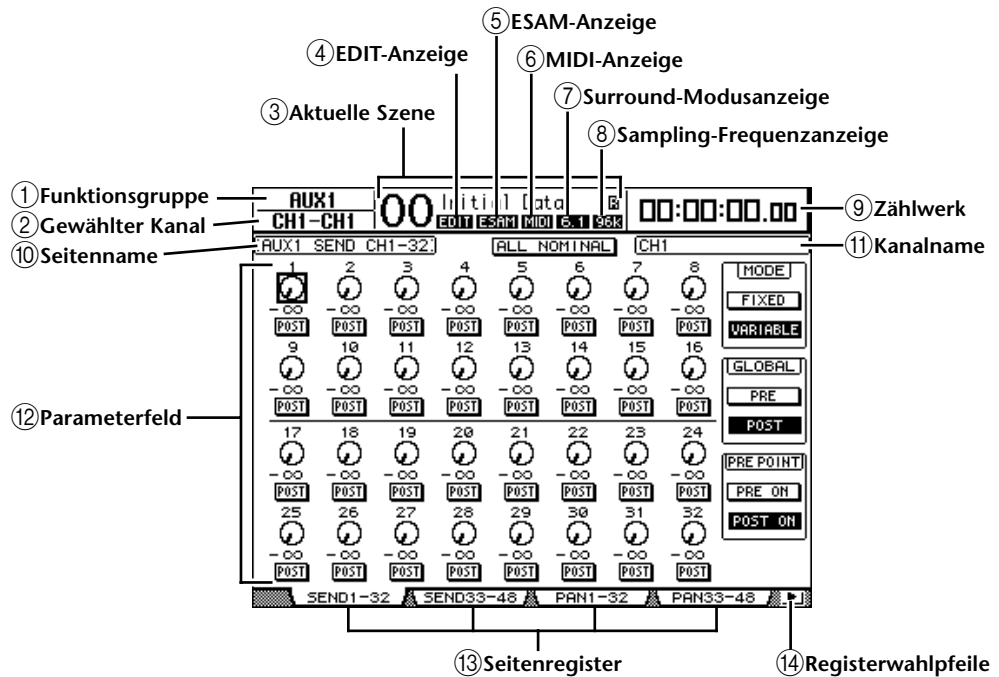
⑤ESAM-Anzeige
④EDIT-Anzeige
⑥MIDI-Anzeige
⑦Surround-Modusanzeige
③Aktuelle Szene
⑧Sampling-Frequenzanzeige
①Funktionsgruppe
②Gewählter Kanal
⑨Zählwerk
⑩Seitenname
⑪Kanalname
⑫Parameterfeld
⑬Seitenregister
⑭Registerwahlpfeile

AUX1
CH1-CH1
00 Initial Data
EDIT ESAM MIDI 6.1 96k
R
00:00:00.00
AUX1 SEND CH1-32
ALL NOMINAL
CH1

1 2 3 4 5 6 7 8
-∞ -∞ -∞ -∞ -∞ -∞ -∞ -∞
POST POST POST POST POST POST POST POST
9 10 11 12 13 14 15 16
-∞ -∞ -∞ -∞ -∞ -∞ -∞ -∞
POST POST POST POST POST POST POST POST
17 18 19 20 21 22 23 24
-∞ -∞ -∞ -∞ -∞ -∞ -∞ -∞
POST POST POST POST POST POST POST POST
25 26 27 28 29 30 31 32
-∞ -∞ -∞ -∞ -∞ -∞ -∞ -∞
POST POST POST POST POST POST POST POST

MODE
FIXED
VARIABLE
GLOBAL
PRE
POST
PRE POINT
PRE ON
POST ON

SEND1-32 SEND33-48 PAN1-32 PAN33-48